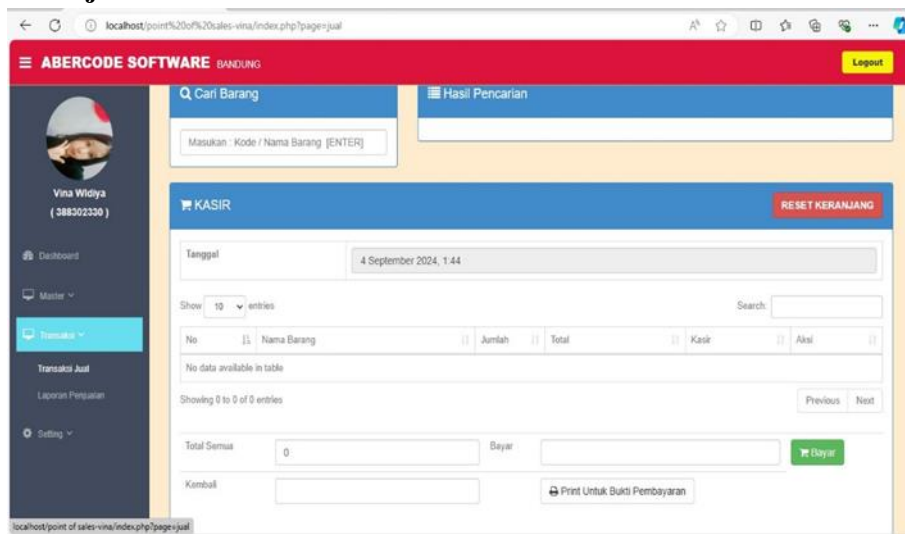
localhost/point%20of%20sales-vina/index.php?page=jual

≡ ABERCODE SOFTWARE BANDUNG

Logout

Vina Widiya
( 388302330 )

Dashboard

Master

Transaksi

Transaksi Jual

Laporan Penjualan

Setting

Cari Barang

Masukan : Kode / Nama Barang [ENTER]

Hasil Pencarian

KASIR

RESET KERANJANG

Tanggal

4 September 2024, 1:44

Show 10 entries

Search:

| No | Nama Barang | Jumlah | Total | Kasir | Aksi |
|---|---|---|---|---|---|
| No data available in table | | | | | |

Showing 0 to 0 of 0 entries

Previous Next

Total Semua 0

Bayar

Bayar

Kembali

Print Untuk Bukti Pembayaran

localhost/point of sales-vina/index.php?page=jual